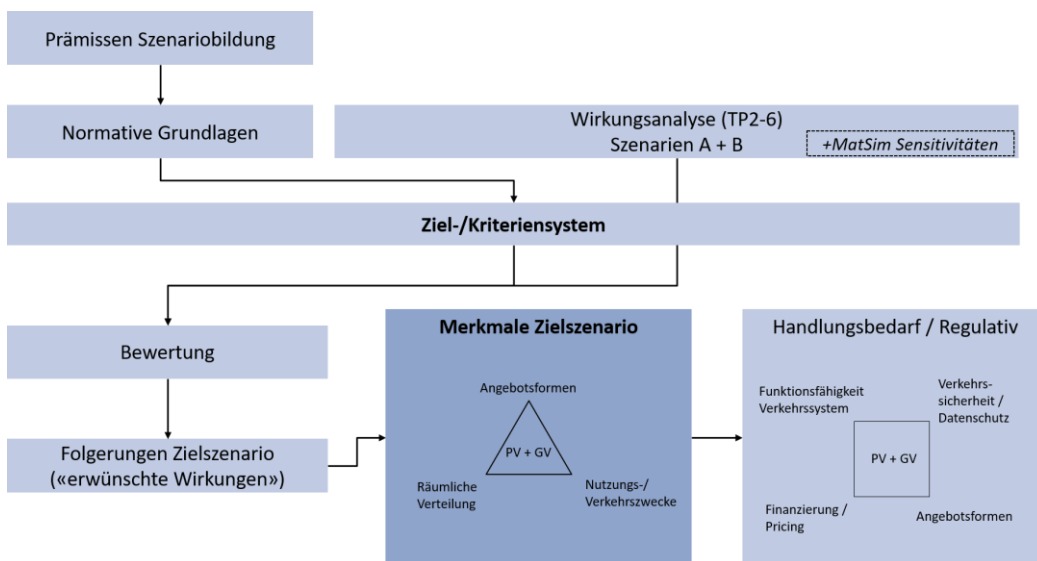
Prämissen Szenariobildung

Normative Grundlagen

Wirkungsanalyse (TP2-6)
Szenarien A + B

+MatSim Sensitivitäten

Ziel-/Kriteriensystem

Bewertung

Folgerungen Zielszenario («erwünschte Wirkungen»)

Merkmale Zielszenario

Angebotsformen

PV + GV

Räumliche Verteilung

Nutzungs-/ Verkehrszwecke

Handlungsbedarf / Regulativ

Funktionsfähigkeit Verkehrssystem

Verkehrs-sicherheit / Datenschutz

PV + GV

Finanzierung / Pricing

Angebotsformen